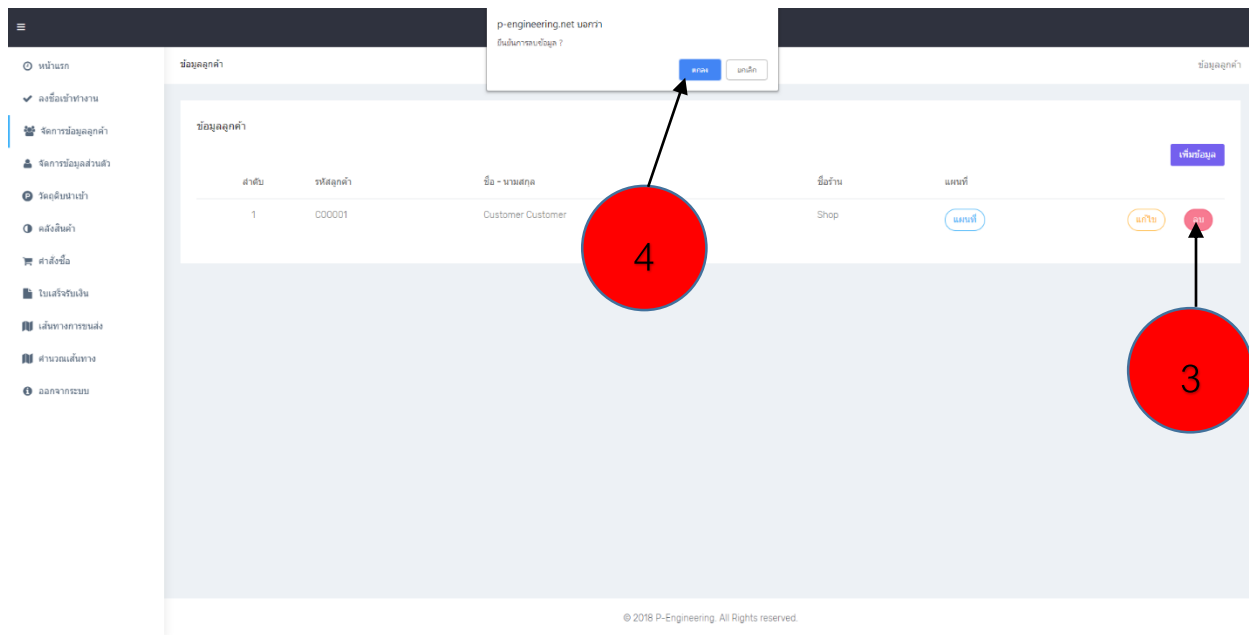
≡

หน้าแรก
ลงชื่อเข้าทำงาน
จัดการข้อมูลลูกค้า
จัดการข้อมูลส่วนตัว
วัตถุดิบนำเข้า
คลังสินค้า
คำสั่งซื้อ
ใบเสร็จรับเงิน
เส้นทางการขนส่ง
คำนวณเส้นทาง
ออกจากระบบ

p-engineering.net บอกว่า
ยืนยันการลบข้อมูล ?
ตกลง ยกเลิก

ข้อมูลลูกค้า

ข้อมูลลูกค้า

ข้อมูลลูกค้า

เพิ่มข้อมูล

| ลำดับ | รหัสลูกค้า | ชื่อ - นามสกุล | ชื่อร้าน | แผนที่ | | |
|---|---|---|---|---|---|---|
| 1 | C00001 | Customer Customer | Shop | แผนที่ | แก้ไข | ลบ |

4

3

© 2018 P-Engineering. All Rights reserved.